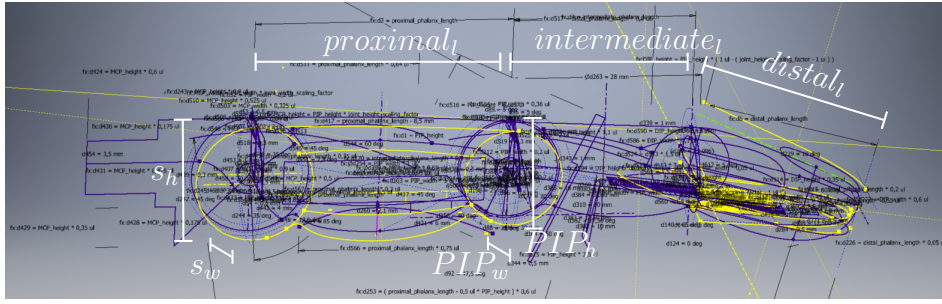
$proximal_l$ $intermediate_l$ $distal_l$

$s_h$

$s_w$

$PIP_h$

$PIP_w$

fx:d2 = proximal_phalanx_length

fx:d511 = proximal_phalanx_length * 0,64 ul

fx:d424 = MCP_height * 0,6 ul

fx:d430 = MCP_height * 0,175 ul

d454 = 1,5 mm

fx:d431 = MCP_height * 0,1 ul

fx:d429 = MCP_height * 0,35 ul

fx:d428 = MCP_height * 0,13 ul

d244 = 0,35 deg

fx:d566 = proximal_phalanx_length * 0,75 ul

fx:d516 = proximal_phalanx_length * 0,36 ul

fx:d417 = proximal_phalanx_length * 0,5 mm

fx:d1 = PIP_height

d263 = 28 mm

fx:d8 = distal_phalanx_length

d239 = 1 mm

fx:d590 = DIP_height

d310 = 2,5 mm

d124 = 0 deg

fx:d226 = distal_phalanx_length * 0,05 ul

fx:d253 = ( proximal_phalanx_length * 0,5 ul * PIP_height ) * 0,6 ul

d92 = 17,5 deg

d244 = 0,5 mm

fx:d75 = PIP_height * 0,4 ul

fx:d21 = 0,45 deg

d60 = 45 deg

d52 = 1 mm

d140 = 0,85 deg